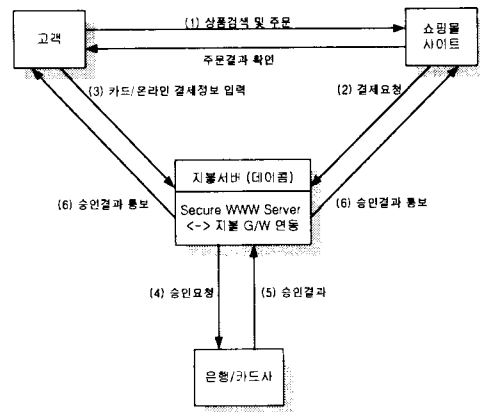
고객

(1) 상품검색 및 주문

쇼핑몰 사이트

주문결과 확인

(3) 카드/온라인 결제정보 입력

(2) 결제요청

지불서버 (데이콤)

Secure WWW Server <-> 지불 G/W 연동

(6) 승인결과 통보

(6) 승인결과 통보

(4) 승인요청

(5) 승인결과

은행/카드사